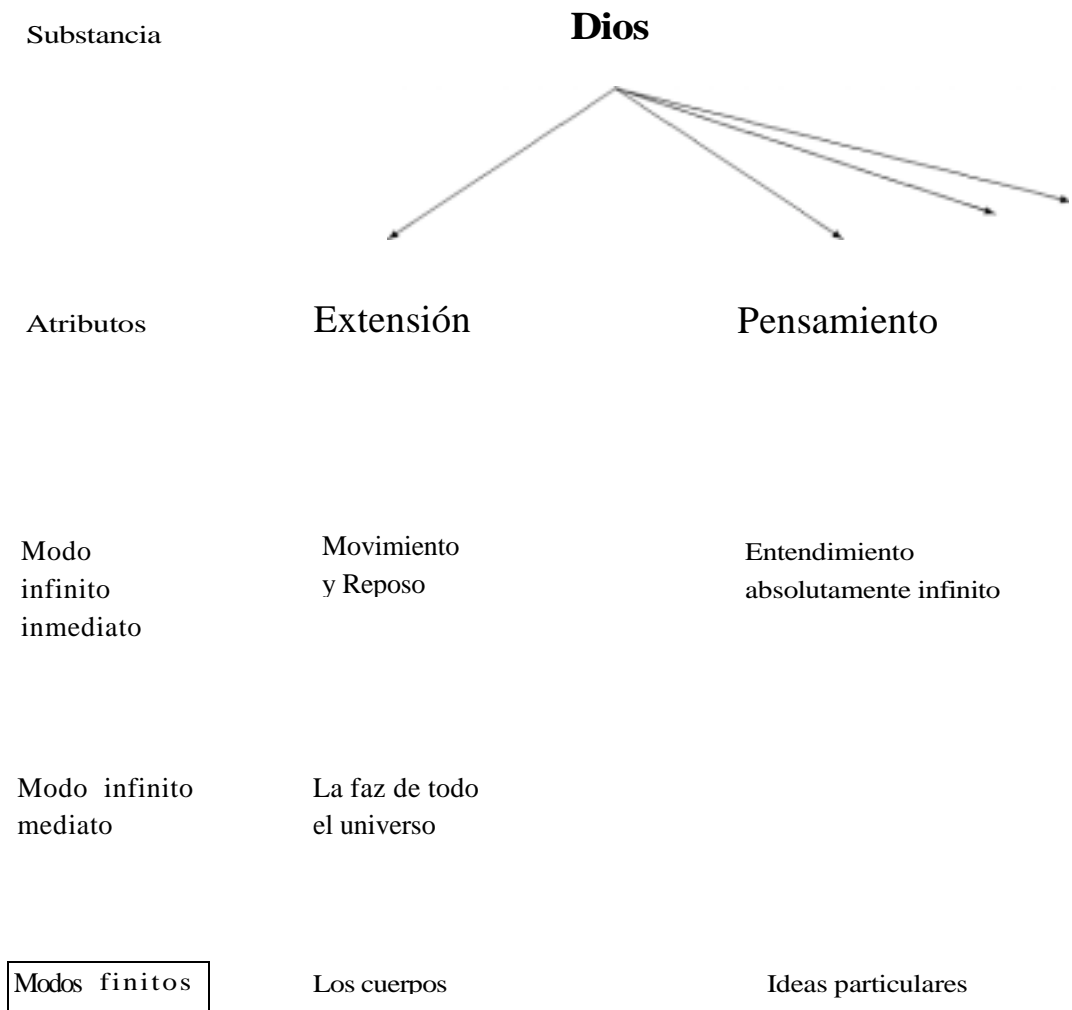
Substancia

Dios

Atributos

Extensión

Pensamiento

Modo infinito inmediato

Movimiento y Reposo

Entendimiento absolutamente infinito

Modo infinito mediato

La faz de todo el universo

Modos finitos

Los cuerpos

Ideas particulares